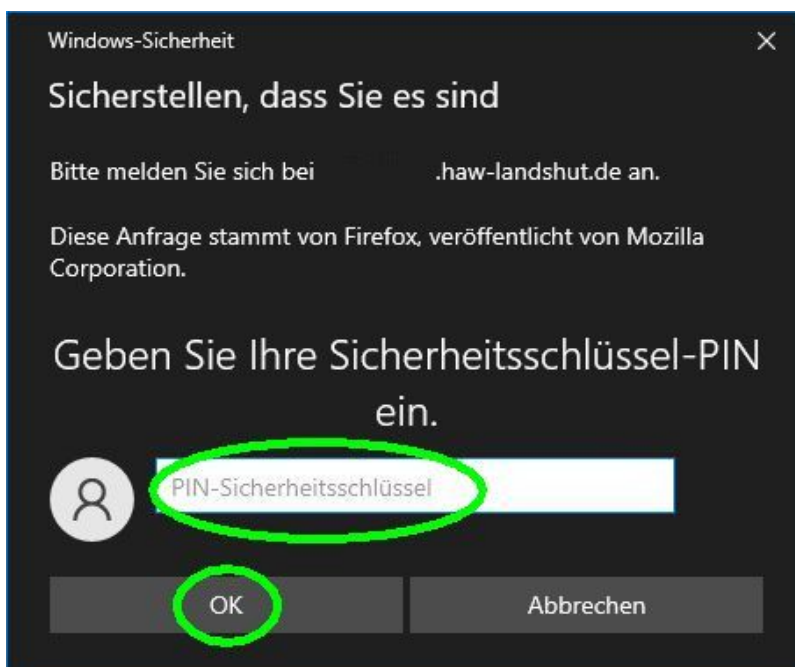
Windows-Sicherheit

×

Sicherstellen, dass Sie es sind

Bitte melden Sie sich bei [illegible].haw-landshut.de an.

Diese Anfrage stammt von Firefox, veröffentlicht von Mozilla Corporation.

Geben Sie Ihre Sicherheitsschlüssel-PIN ein.

PIN-Sicherheitsschlüssel

OK

Abbrechen